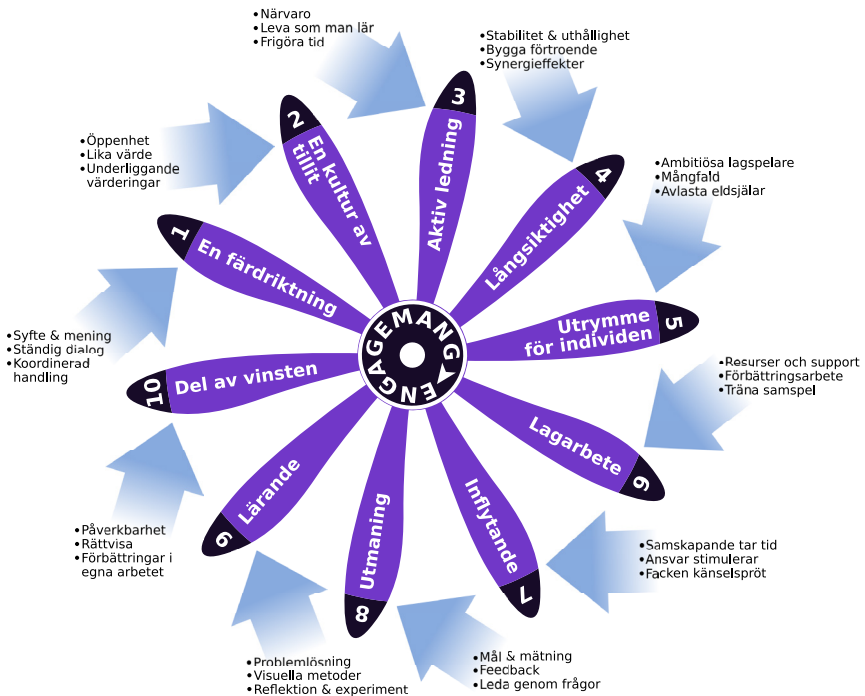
•Närvaro
•Leva som man lär
•Frigöra tid

•Stabilitet & uthållighet
•Bygga förtroende
•Synergieffekter

•Öppenhet
•Lika värde
•Underliggande värderingar

•Ambitiösa lagspelare
•Mångfald
•Avlasta eldsjälar

•Syfte & mening
•Ständig dialog
•Koordinerad handling

•Resurser och support
•Förbättringsarbete
•Träna samspel

•Påverkbarhet
•Rättvisa
•Förbättringar i egna arbetet

•Samskapande tar tid
•Ansvar stimulerar
•Facken känselspröt

•Problemlösning
•Visuella metoder
•Reflektion & experiment

•Mål & mätning
•Feedback
•Leda genom frågor

1 En färdriktning
2 En kultur av tillit
3 Aktiv ledning
4 Långsiktighet
5 Utrymme för individen
6 Lagarbete
7 Inflytande
8 Utmaning
9 Lärande
10 Del av vinsten

ENGAGEMANG